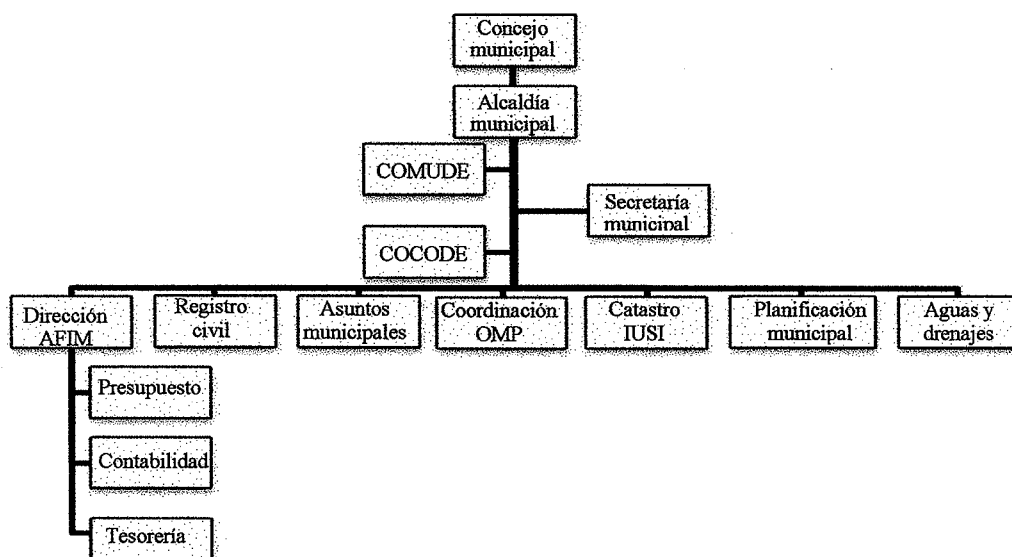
Concejo municipal

Alcaldía municipal

COMUDE

Secretaría municipal

COCODE

Dirección AFIM

Registro civil

Asuntos municipales

Coordinación OMP

Catastro IUSI

Planificación municipal

Aguas y drenajes

Presupuesto

Contabilidad

Tesorería